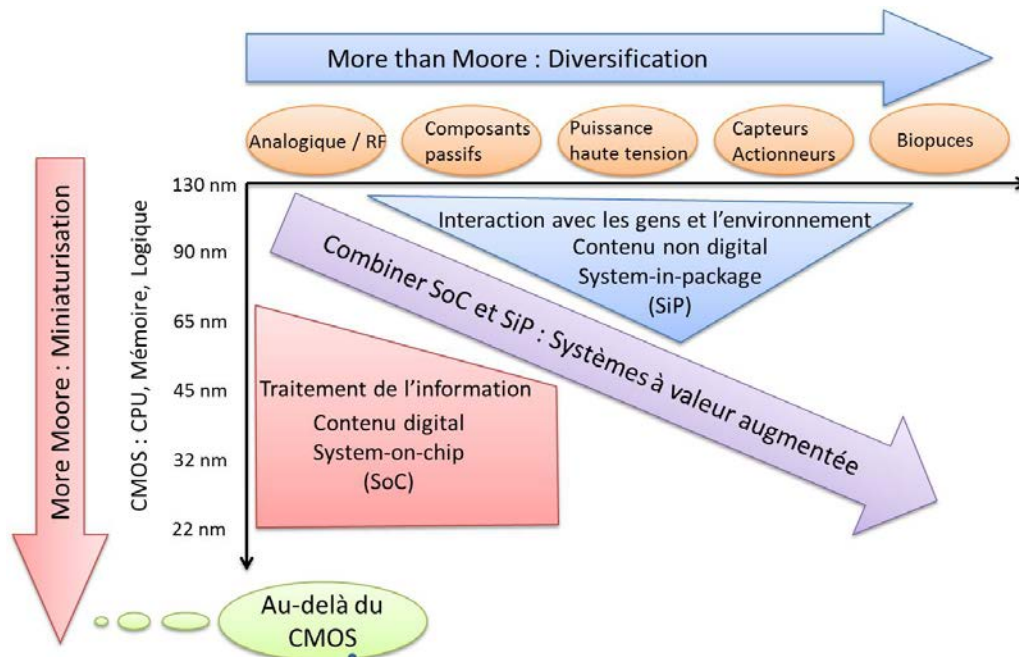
More than Moore : Diversification

Analogique / RF

Composants passifs

Puissance haute tension

Capteurs Actionneurs

Biopuces

More Moore : Miniaturisation

CMOS : CPU, Mémoire, Logique

130 nm

90 nm

65 nm

45 nm

32 nm

22 nm

Interaction avec les gens et l'environnement
Contenu non digital
System-in-package
(SiP)

Combiner SoC et SiP : Systèmes à valeur augmentée

Traitement de l'information
Contenu digital
System-on-chip
(SoC)

Au-delà du CMOS